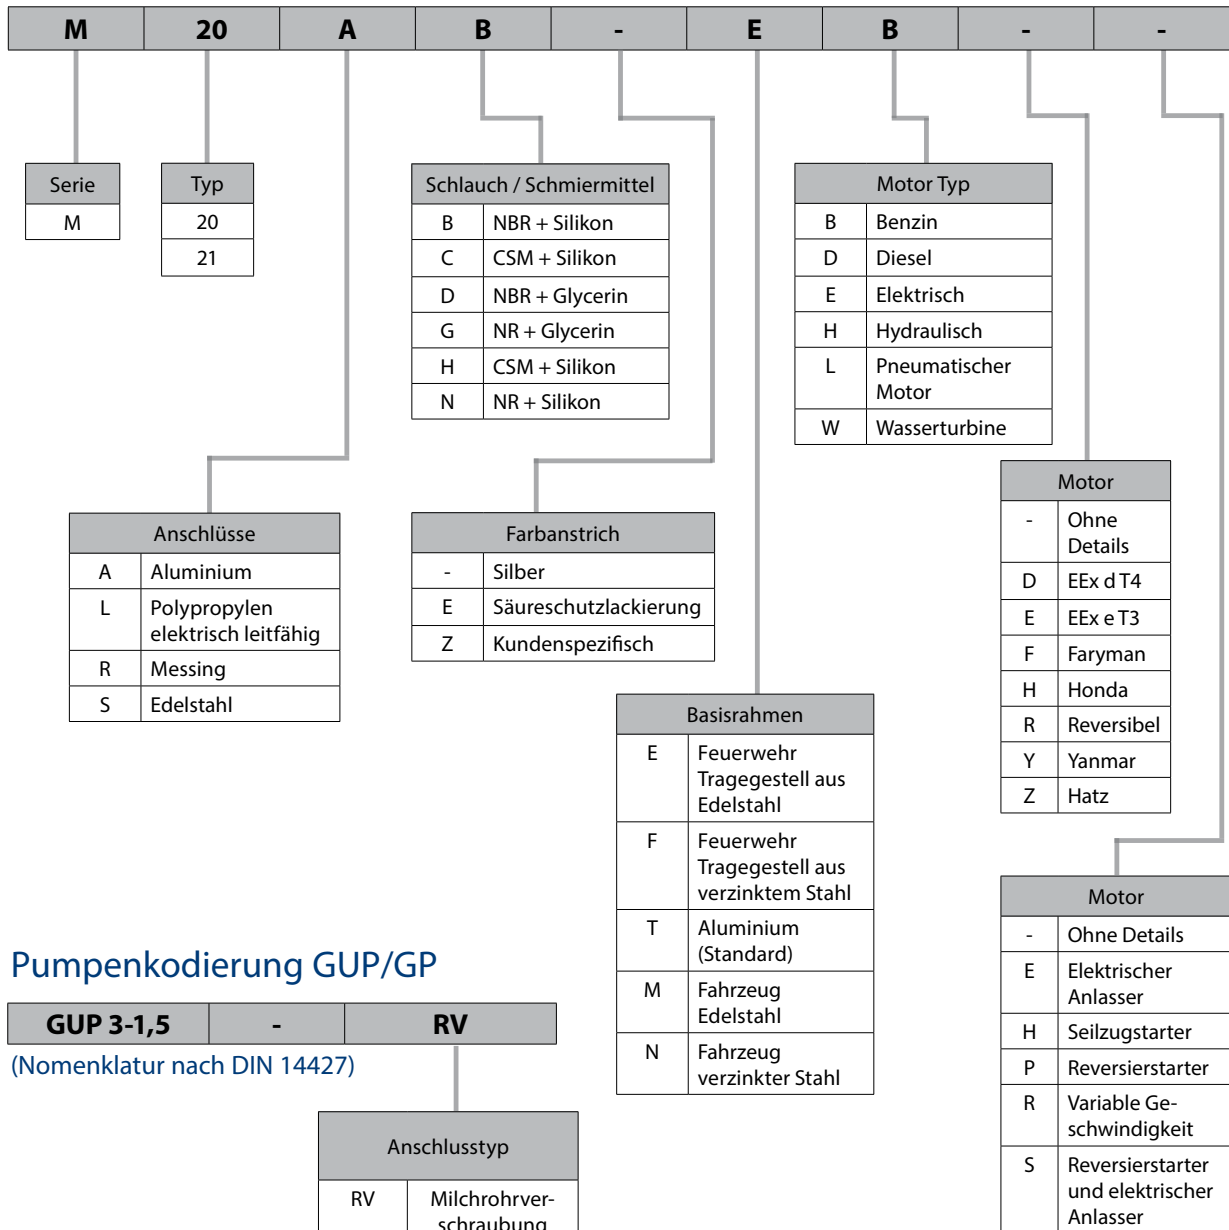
| M | 20 | A | B | - | E | B | - | - |
|---|---|---|---|---|---|---|---|---|

| Serie |
|---|
| M |

| Typ |
|---|
| 20 |
| 21 |

| Schlauch / Schmiermittel | |
|---|---|
| B | NBR + Silikon |
| C | CSM + Silikon |
| D | NBR + Glycerin |
| G | NR + Glycerin |
| H | CSM + Silikon |
| N | NR + Silikon |

| Motor Typ | |
|---|---|
| B | Benzin |
| D | Diesel |
| E | Elektrisch |
| H | Hydraulisch |
| L | Pneumatischer Motor |
| W | Wasserturbine |

| Motor | |
|---|---|
| - | Ohne Details |
| D | EEx d T4 |
| E | EEx e T3 |
| F | Faryman |
| H | Honda |
| R | Reversibel |
| Y | Yanmar |
| Z | Hatz |

| Anschlüsse | |
|---|---|
| A | Aluminium |
| L | Polypropylen elektrisch leitfähig |
| R | Messing |
| S | Edelstahl |

| Farbanstrich | |
|---|---|
| - | Silber |
| E | Säureschutzlackierung |
| Z | Kundenspezifisch |

| Basisrahmen | |
|---|---|
| E | Feuerwehr Tragegestell aus Edelstahl |
| F | Feuerwehr Tragegestell aus verzinktem Stahl |
| T | Aluminium (Standard) |
| M | Fahrzeug Edelstahl |
| N | Fahrzeug verzinkter Stahl |

| Motor | |
|---|---|
| - | Ohne Details |
| E | Elektrischer Anlasser |
| H | Seilzugstarter |
| P | Reversierstarter |
| R | Variable Geschwindigkeit |
| S | Reversierstarter und elektrischer Anlasser |

Pumpenkodierung GUP/GP

| GUP 3-1,5 | - | RV |
|---|---|---|

(Nomenklatur nach DIN 14427)

| Anschlusstyp | |
|---|---|
| RV | Milchrohrverschraubung |